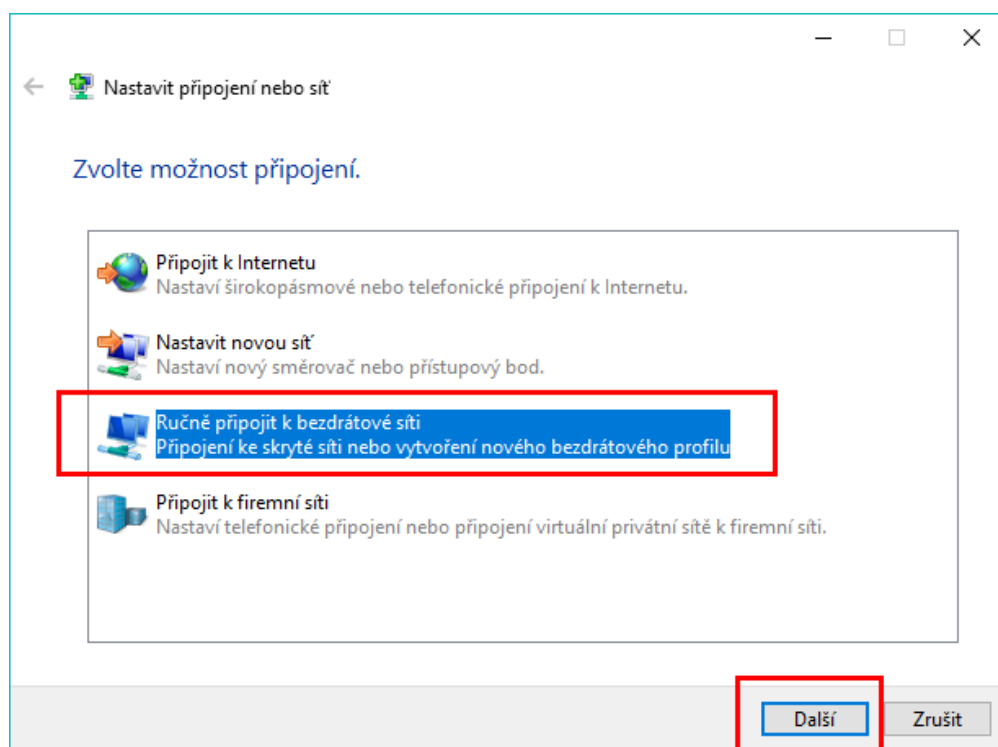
Nastavit připojení nebo síť

Zvolte možnost připojení.

Připojit k Internetu
Nastaví širokopásmové nebo telefonické připojení k Internetu.

Nastavit novou síť
Nastaví nový směrovač nebo přístupový bod.

Ručně připojit k bezdrátové síti
Připojení ke skryté síti nebo vytvoření nového bezdrátového profilu

Připojit k firemní síti
Nastaví telefonické připojení nebo připojení virtuální privátní sítě k firemní síti.

Další
Zrušit